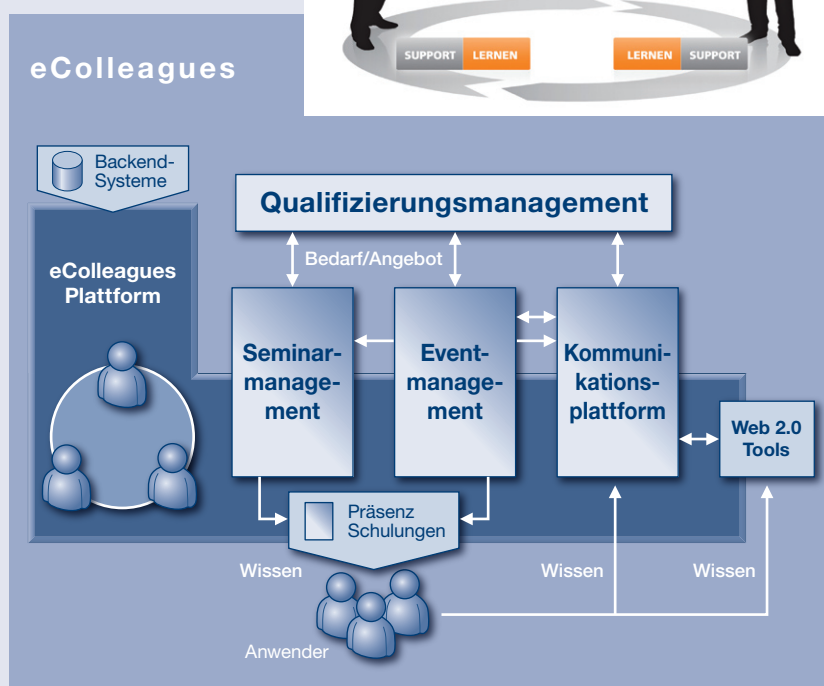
SUPPORT LERNEN

LERNEN SUPPORT

eColleagues

Backend-Systeme

eColleagues Plattform

Qualifizierungsmanagement

Bedarf/Angebot

Seminarmanagement

Eventmanagement

Kommunikationsplattform

Web 2.0 Tools

Präsenz Schulungen

Wissen

Wissen

Wissen

Anwender